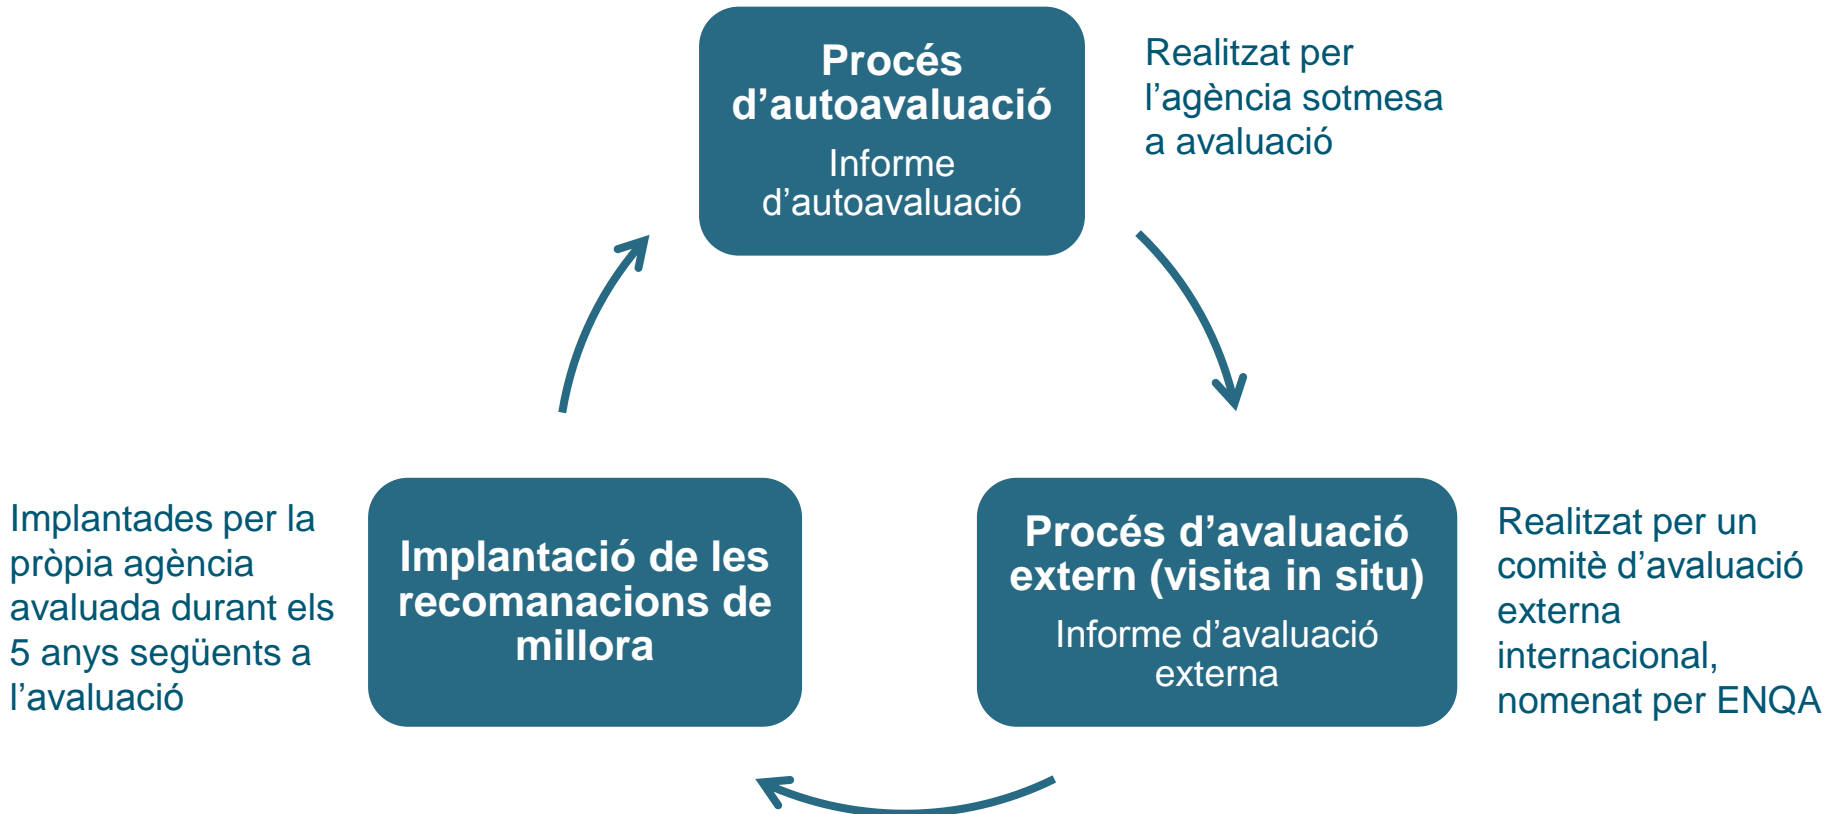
Procés d’autoavaluació
Informe d’autoavaluació

Realitzat per l’agència sotmesa a avaluació

Procés d’avaluació extern (visita in situ)
Informe d’avaluació externa

Realitzat per un comitè d’avaluació externa internacional, nomenat per ENQA

Implantació de les recomanacions de millora

Implantades per la pròpia agència avaluada durant els 5 anys següents a l’avaluació